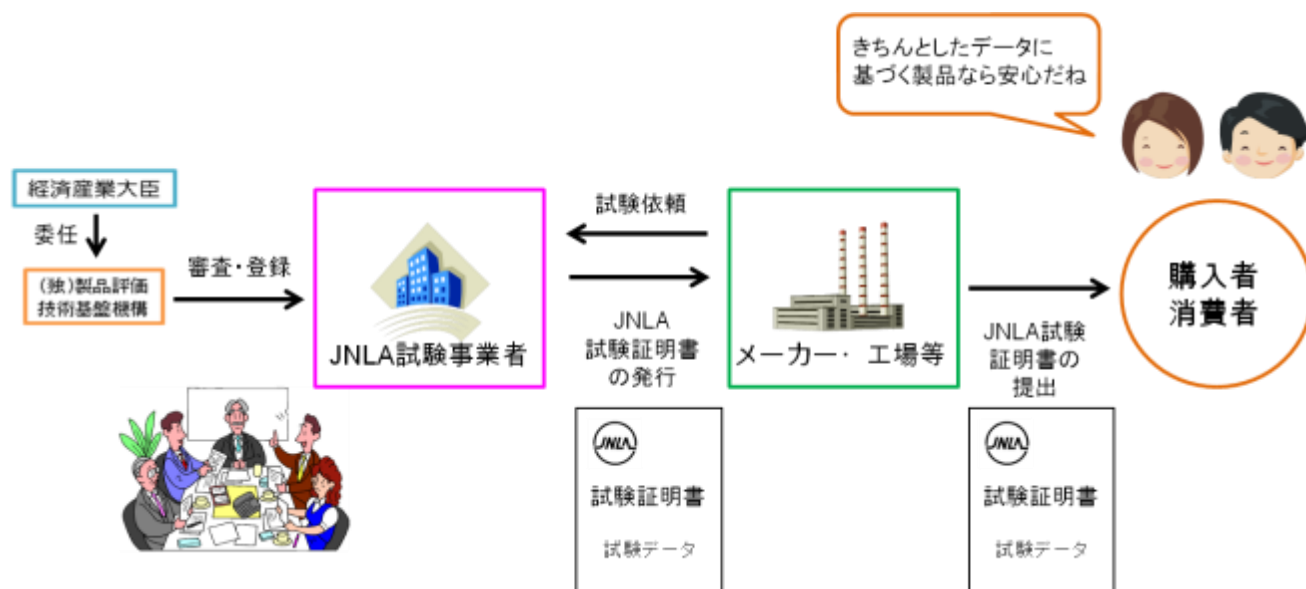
きちんとしたデータに
基づく製品なら安心だね

経済産業大臣

委任

(独)製品評価
技術基盤機構

審査・登録

JNLA試験事業者

試験依頼

JNLA
試験証明書
の発行

メーカー・ 工場等

JNLA試験
証明書の
提出

購入者
消費者

JNLA
試験証明書
試験データ

JNLA
試験証明書
試験データ